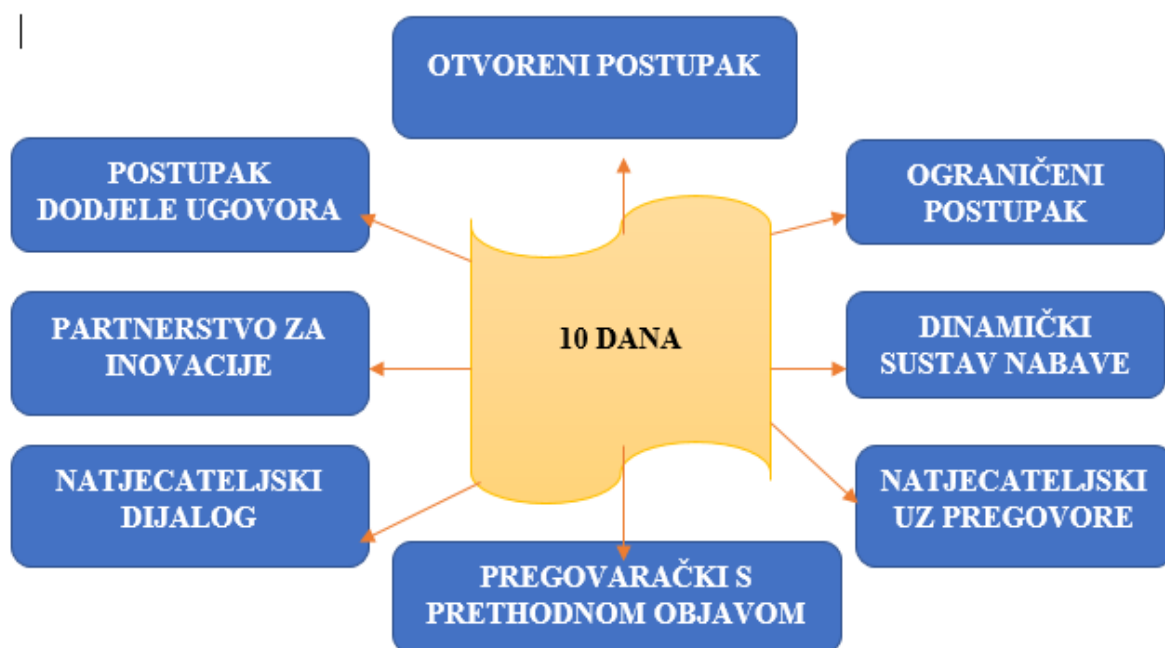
OTVORENI POSTUPAK

POSTUPAK DODJELE UGOVORA

OGRANIČENI POSTUPAK

PARTNERSTVO ZA INOVACIJE

10 DANA

DINAMIČKI SUSTAV NABAVE

NATJECATELJSKI DIJALOG

NATJECATELJSKI UZ PREGOVORE

PREGOVARAČKI S PRETHODNOM OBJAVOM